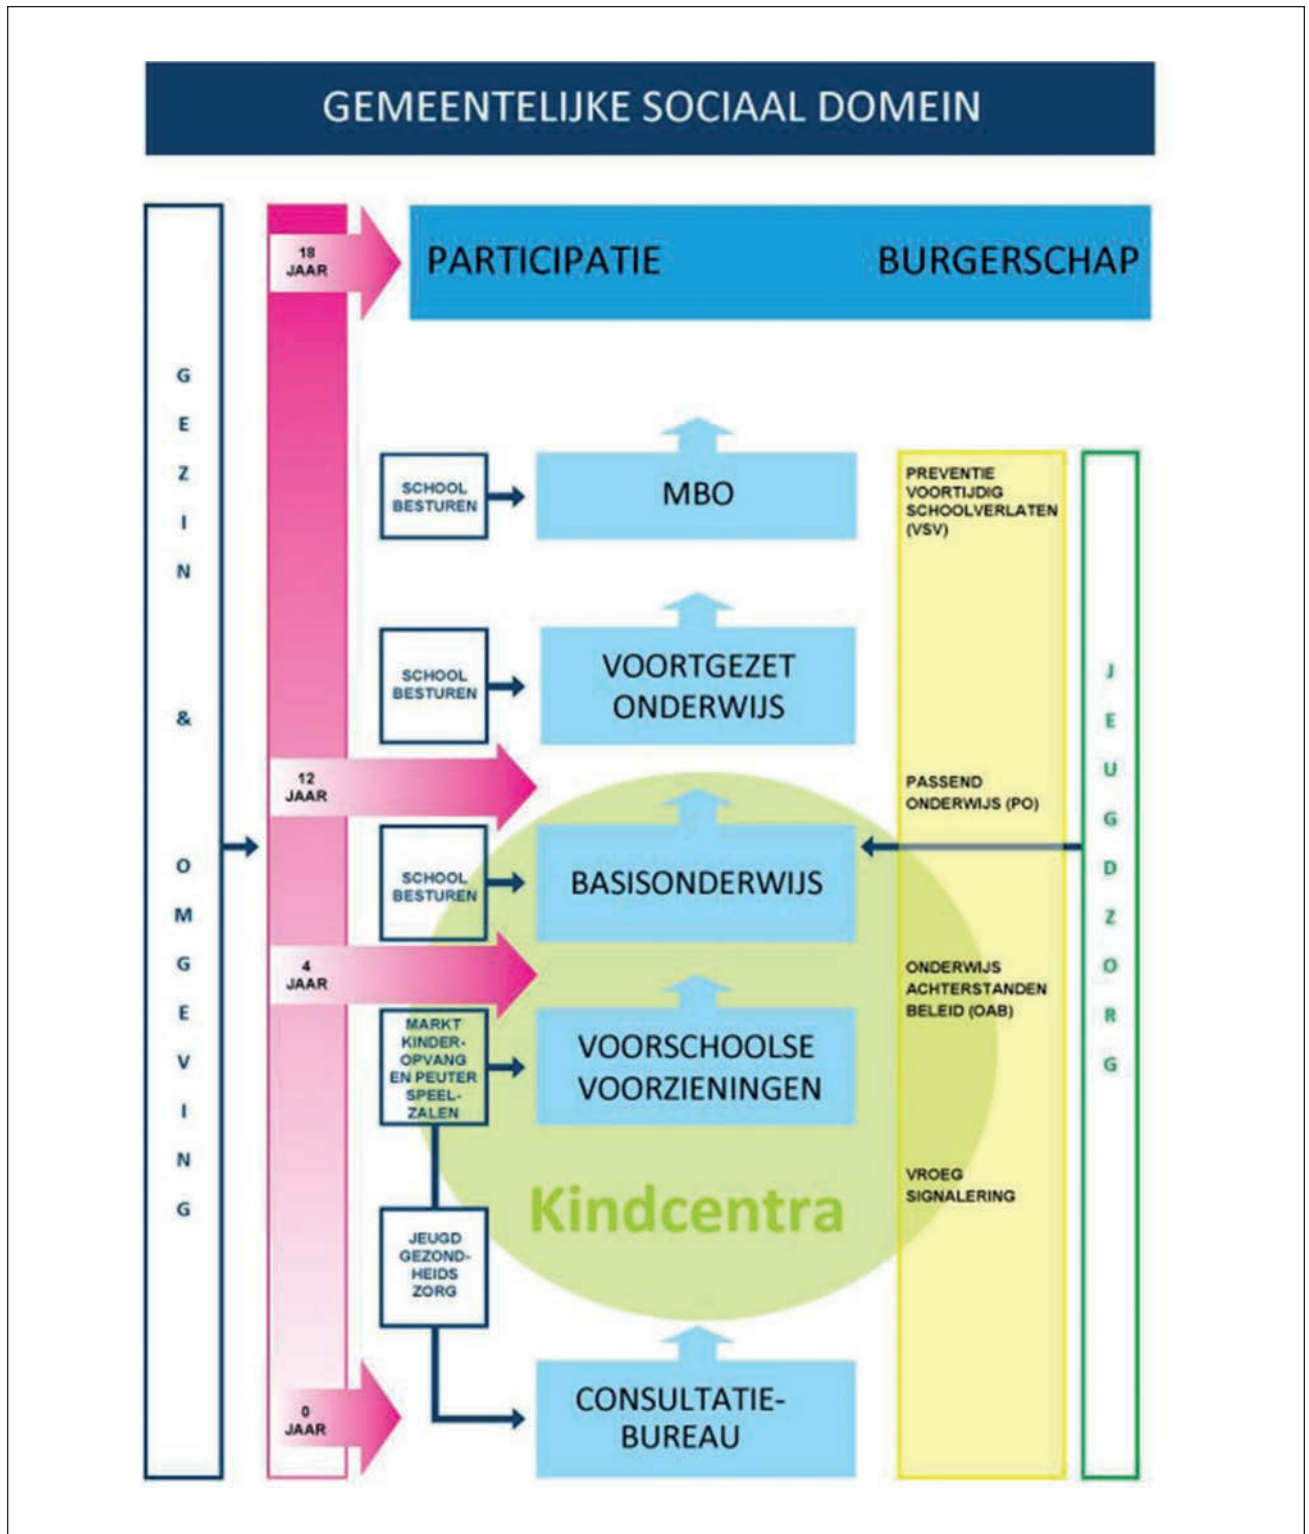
GEMEENTELIJKE SOCIAAL DOMEIN

GEZIN & OMGEVING

18 JAAR

PARTICIPATIE

BURGERSCHAP

SCHOOL BESTUREN

MBO

PREVENTIE VOORTIJDIG SCHOOLVERLATEN (VSV)

SCHOOL BESTUREN

VOORTGEZET ONDERWIJS

JEUGDZORG

12 JAAR

PASSEND ONDERWIJS (PO)

SCHOOL BESTUREN

BASISONDERWIJS

4 JAAR

ONDERWIJS ACHTERSTANDEN BELEID (OAB)

MARKT KINDER-OPVANG EN PEUTER SPEEL-ZALEN

VOORSCHOOLSE VOORZIENINGEN

VROEG SIGNALERING

Kindcentra

JEUGD GEZOND-HEIDS ZORG

0 JAAR

CONSULTATIE-BUREAU